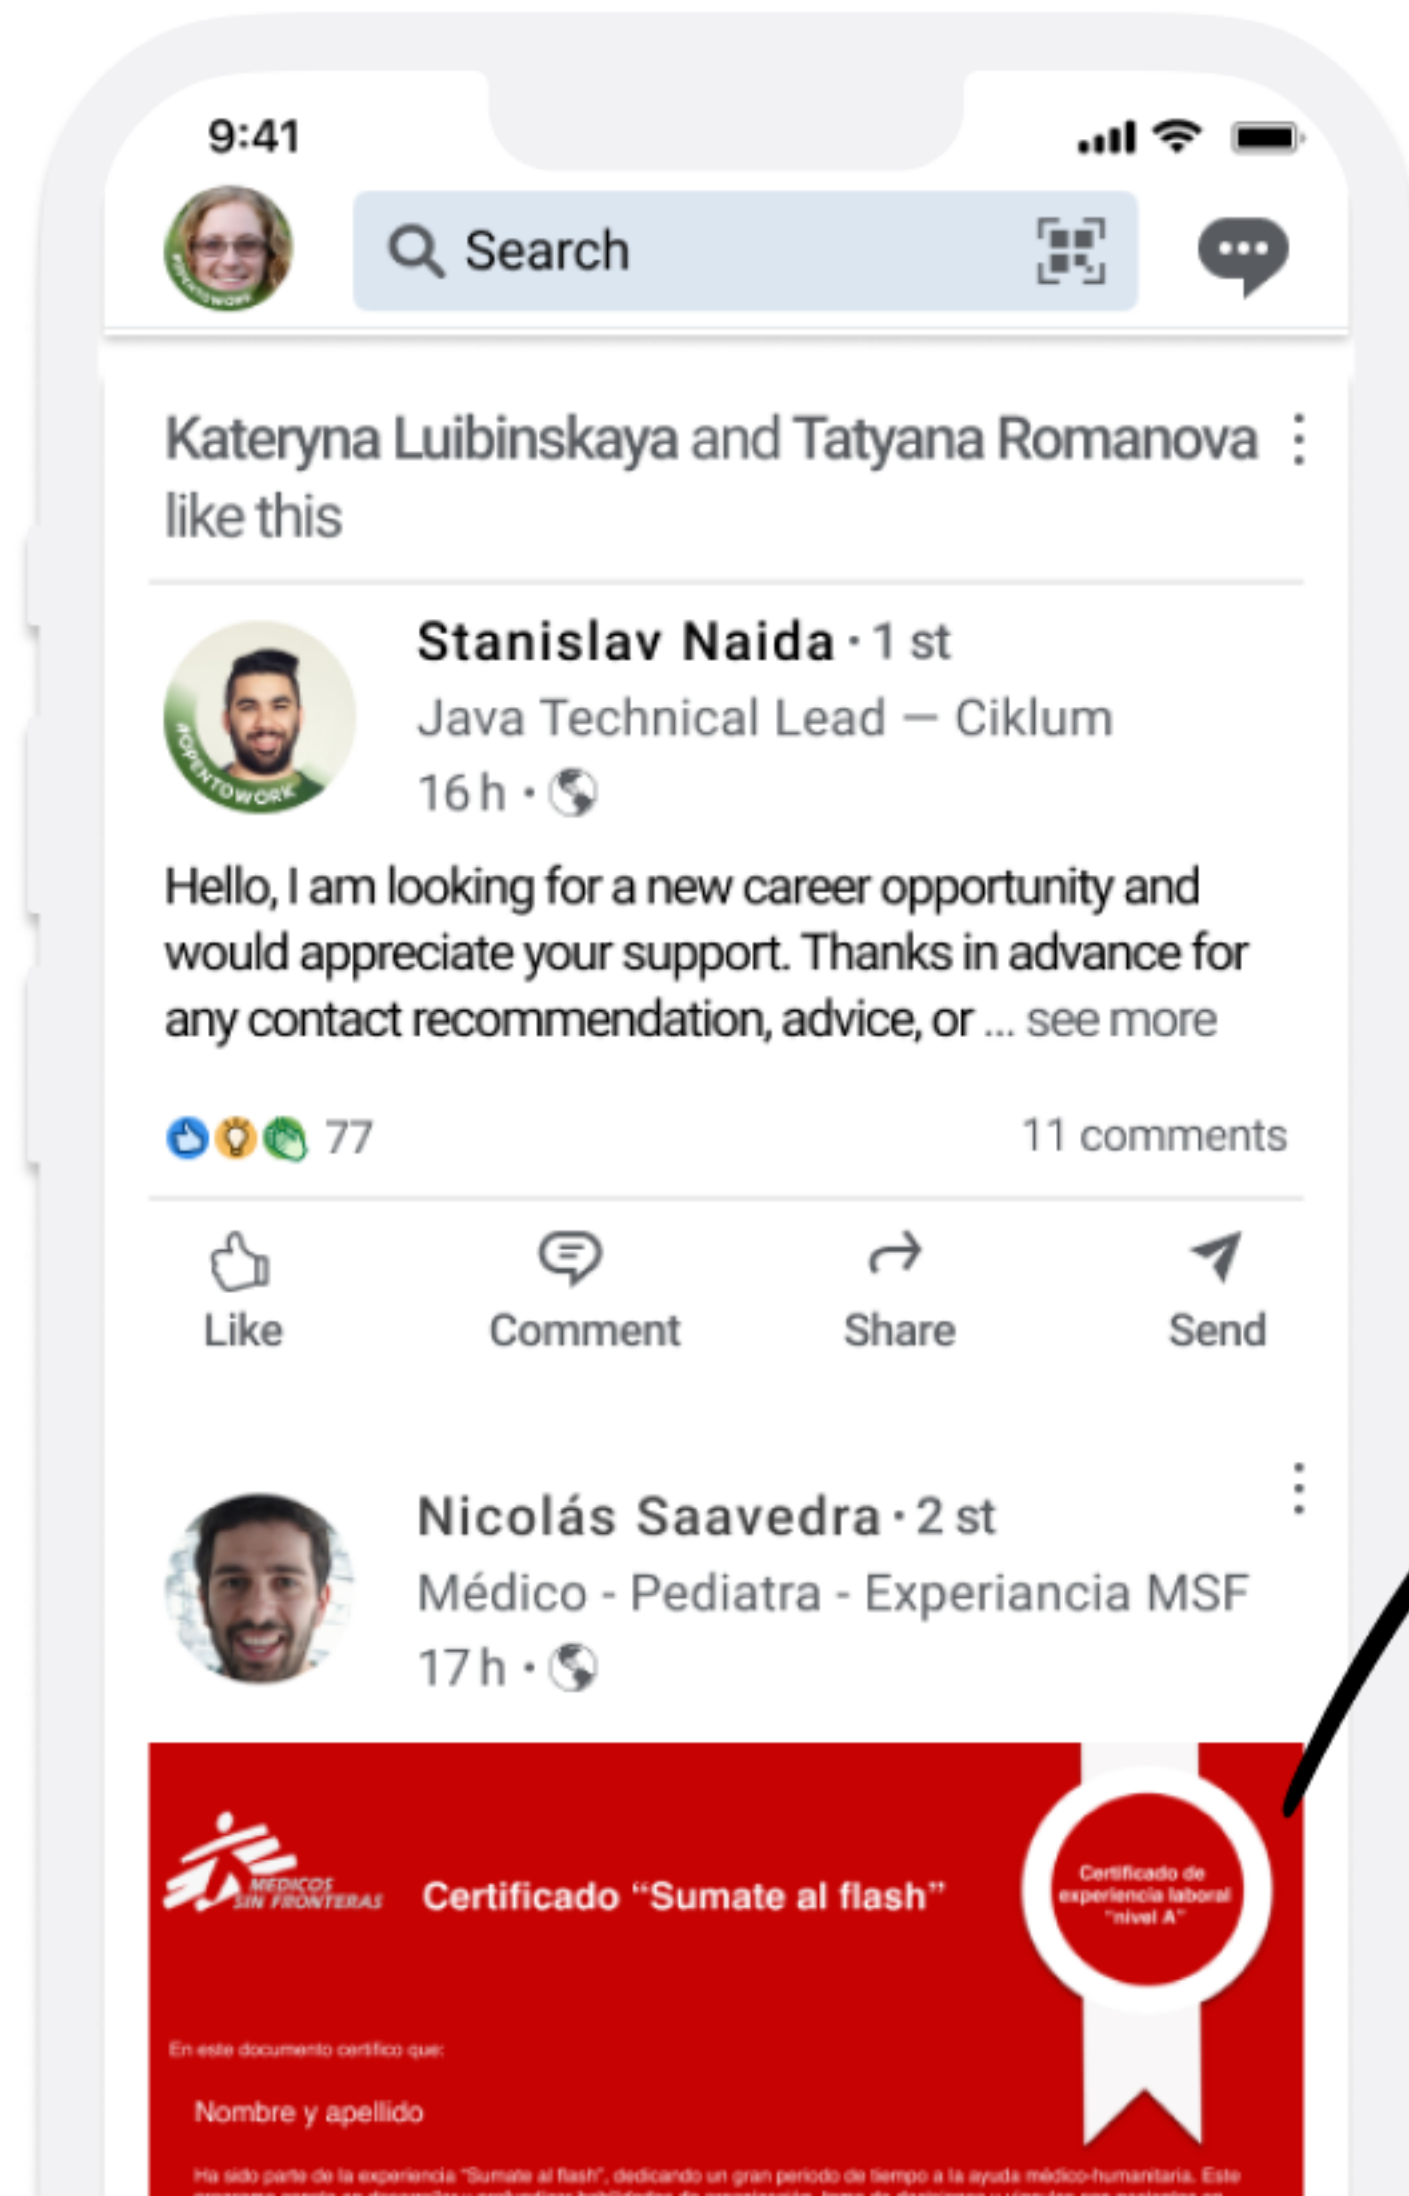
9:41

Search

Kateryna Luibinskaya and Tatyana Romanova like this

Stanislav Naida • 1 st
Java Technical Lead — Ciklum
16 h •

Hello, I am looking for a new career opportunity and would appreciate your support. Thanks in advance for any contact recommendation, advice, or ... see more

77
11 comments

Like
Comment
Share
Send

Nicolás Saavedra • 2 st
Médico - Pediatra - Experiancia MSF
17 h •

MEDICOS SIN FRONTERAS
Certificado "Sumate al flash"
Certificado de experiencia laboral "nivel A"

En este documento certifico que:
Nombre y apellido
Ha sido parte de la experiencia "Sumate al flash", dedicando un gran periodo de tiempo a la ayuda médico-humanitaria. Este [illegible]